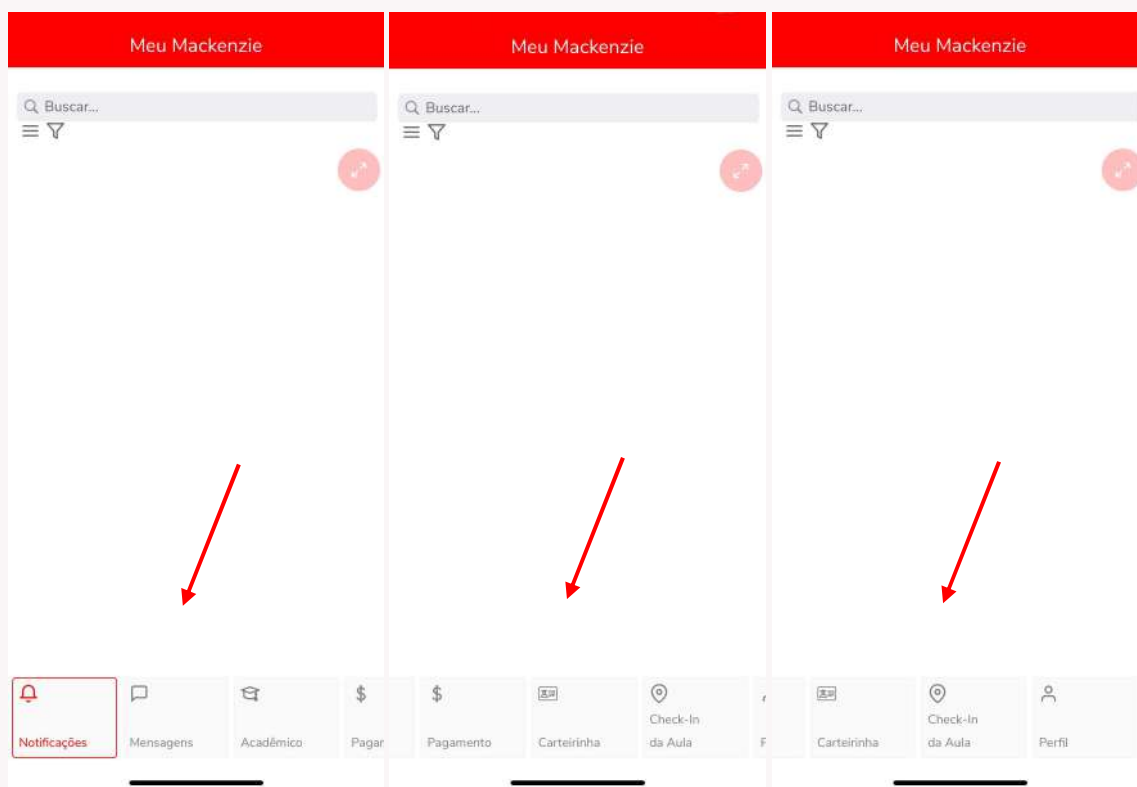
Meu Mackenzie

Buscar...

Notificações

Mensagens

Acadêmico

Pagar

Meu Mackenzie

Buscar...

Pagamento

Carteirinha

Check-In da Aula

Meu Mackenzie

Buscar...

Carteirinha

Check-In da Aula

Perfil